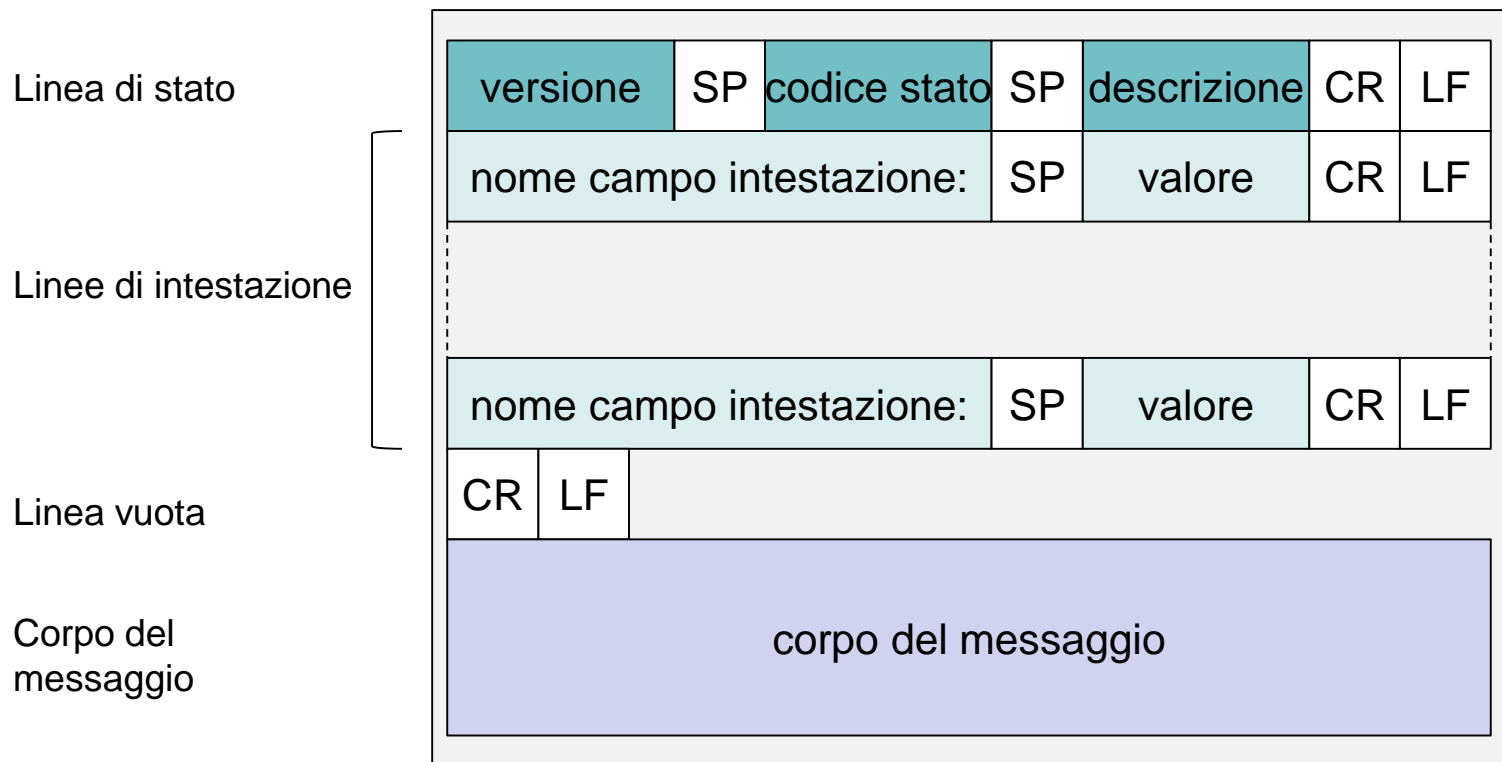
Linea di stato

versione | SP | codice stato | SP | descrizione | CR | LF

Linee di intestazione

nome campo intestazione: | SP | valore | CR | LF

nome campo intestazione: | SP | valore | CR | LF

Linea vuota

CR | LF

Corpo del messaggio

corpo del messaggio